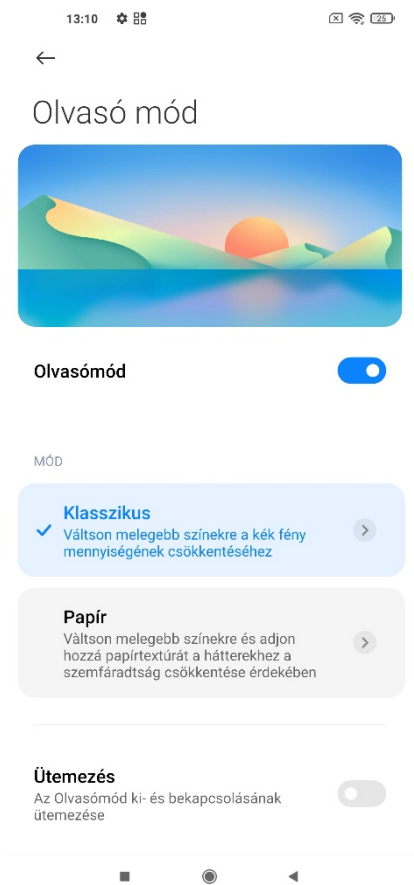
13:10

25

Olvasó mód

Olvasómód

MÓD

Klasszikus
Váltson melegebb színekre a kék fény mennyiségének csökkentéséhez

Papír
Váltson melegebb színekre és adjon hozzá papírtextúrát a hátterekhez a szemfáradtság csökkentése érdekében

Ütemezés
Az Olvasómód ki- és bekapcsolásának ütemezése